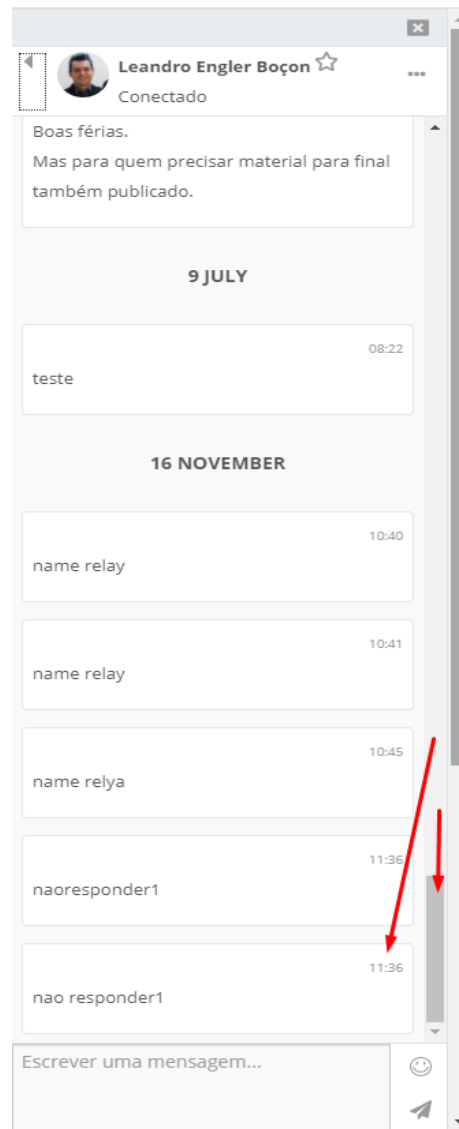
Leandro Engler Boçon
Conectado

Boas férias.
Mas para quem precisar material para final também publicado.

9 JULY

08:22
teste

16 NOVEMBER

10:40
name relay

10:41
name relay

10:45
name relya

11:36
naoresponder1

11:36
nao responder1

Escrever uma mensagem...